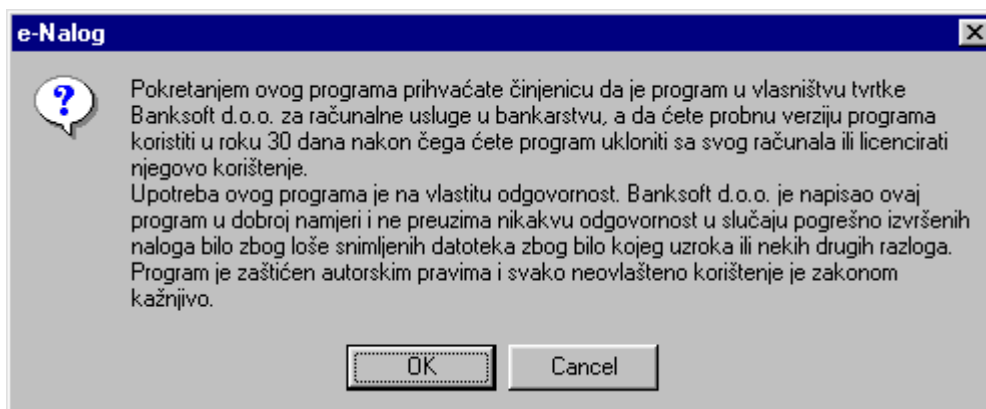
e-Nalog

?

Pokretanjem ovog programa prihvaćate činjenicu da je program u vlasništvu tvrtke Banksoft d.o.o. za računalne usluge u bankarstvu, a da ćete probnu verziju programa koristiti u roku 30 dana nakon čega ćete program ukloniti sa svog računala ili licencirati njegovo korištenje.
Upotreba ovog programa je na vlastitu odgovornost. Banksoft d.o.o. je napisao ovaj program u dobroj namjeri i ne preuzima nikakvu odgovornost u slučaju pogrešno izvršenih naloga bilo zbog loše snimljenih datoteka zbog bilo kojeg uzroka ili nekih drugih razloga.
Program je zaštićen autorskim pravima i svako neovlašteno korištenje je zakonom kažnjivo.

OK

Cancel